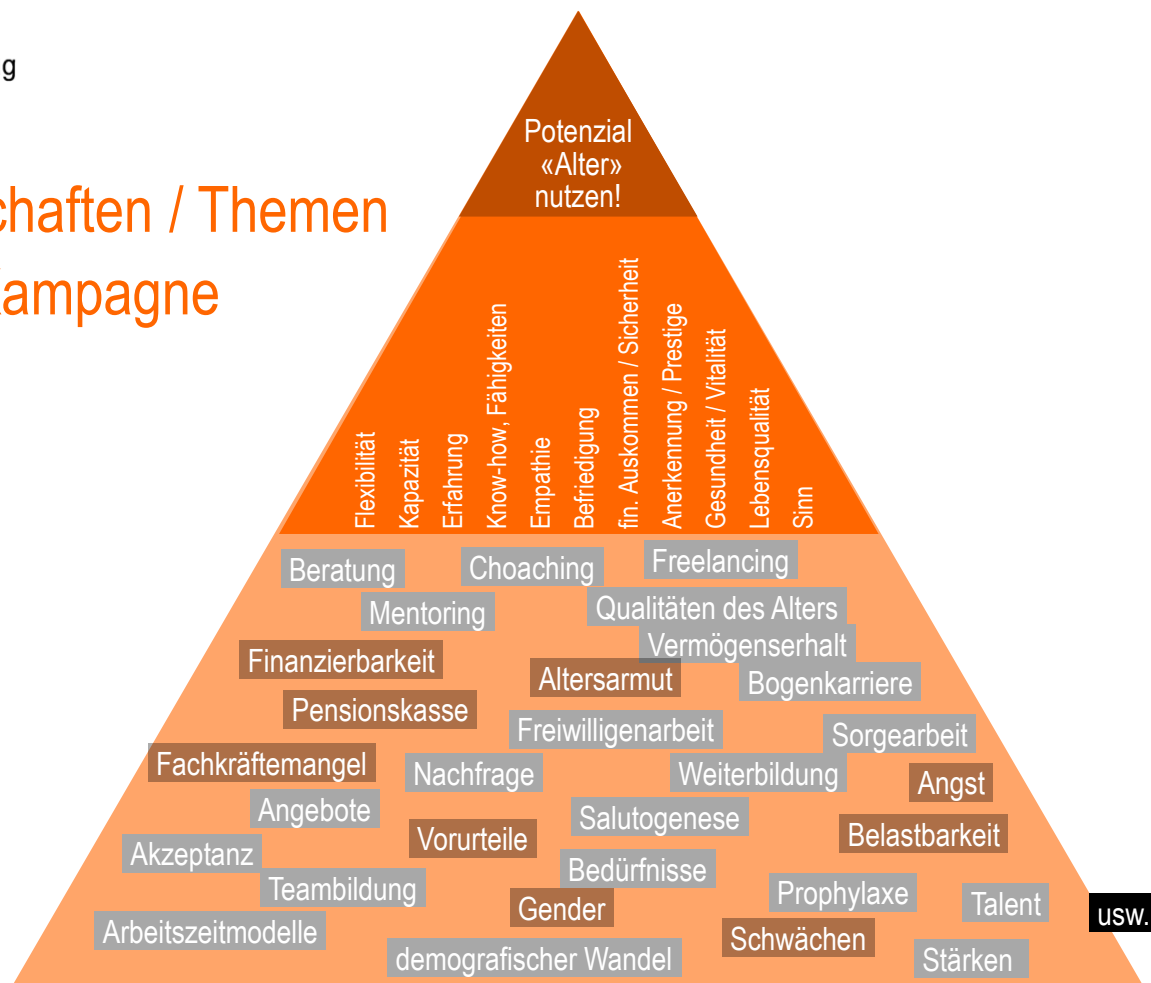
g

chaften / Themen
ampagne

Potenzial «Alter» nutzen!

Flexibilität
Kapazität
Erfahrung
Know-how, Fähigkeiten
Empathie
Befriedigung
fin. Auskommen / Sicherheit
Anerkennung / Prestige
Gesundheit / Vitalität
Lebensqualität
Sinn

Beratung
Choaching
Freelancing
Mentoring
Qualitäten des Alters
Vermögenserhalt
Finanzierbarkeit
Altersarmut
Bogenkarriere
Pensionskasse
Freiwilligenarbeit
Sorgearbeit
Fachkräftemangel
Nachfrage
Weiterbildung
Angst
Angebote
Salutogenese
Vorurteile
Belastbarkeit
Akzeptanz
Bedürfnisse
Teambildung
Prophylaxe
Talent
usw.
Gender
Arbeitszeitmodelle
Schwächen
demografischer Wandel
Stärken